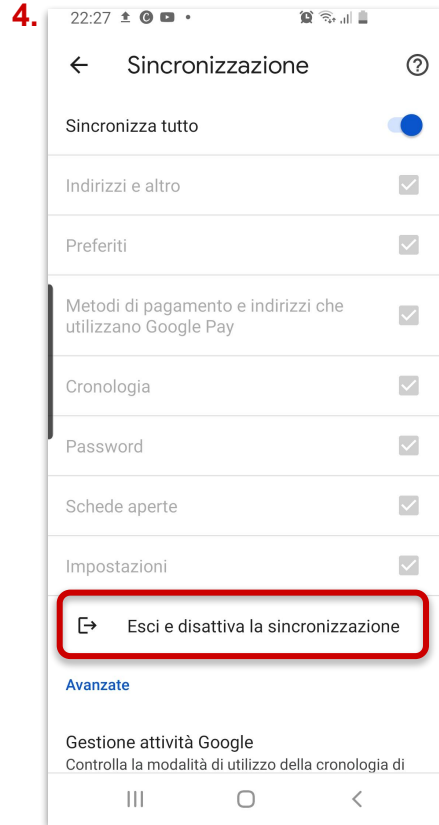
4.

22:27

Sincronizzazione

Sincronizza tutto

Indirizzi e altro

Preferiti

Metodi di pagamento e indirizzi che utilizzano Google Pay

Cronologia

Password

Schede aperte

Impostazioni

Esci e disattiva la sincronizzazione

Avanzate

Gestione attività Google
Controlla la modalità di utilizzo della cronologia di